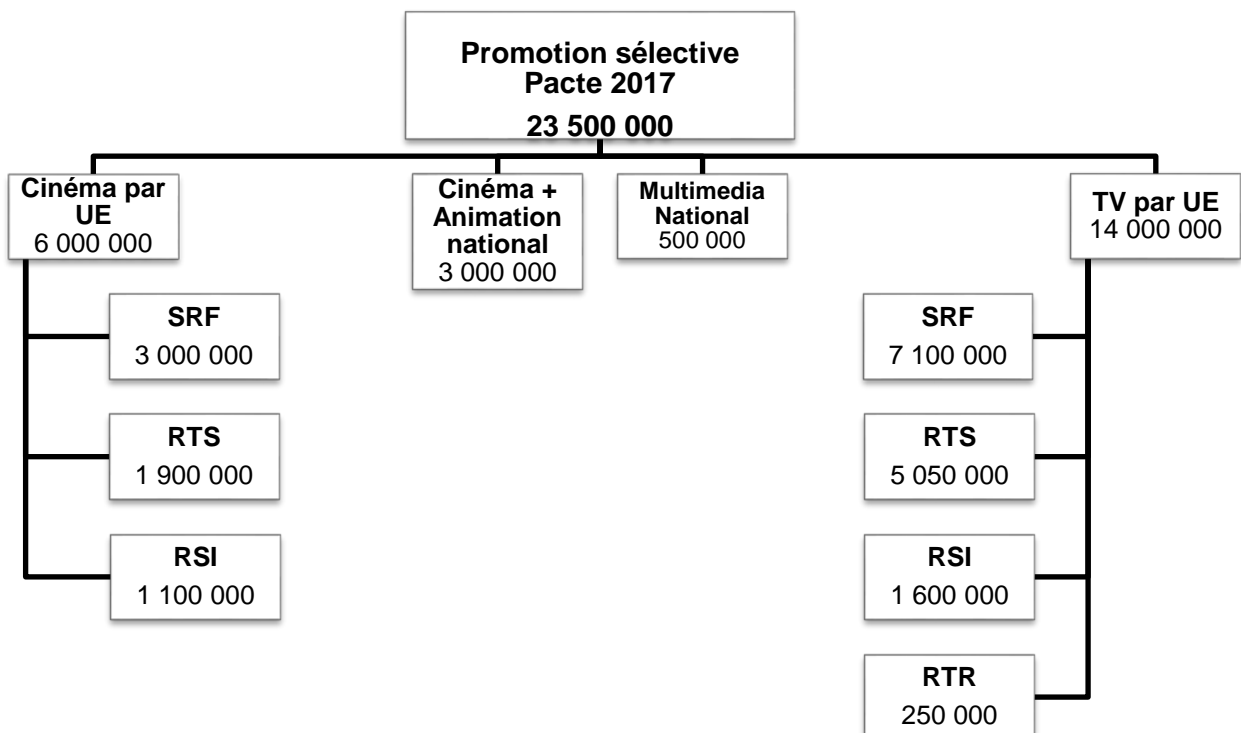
Promotion sélective
Pacte 2017
23 500 000

Cinéma par UE
6 000 000

SRF
3 000 000

RTS
1 900 000

RSI
1 100 000

Cinéma + Animation national
3 000 000

Multimedia National
500 000

TV par UE
14 000 000

SRF
7 100 000

RTS
5 050 000

RSI
1 600 000

RTR
250 000